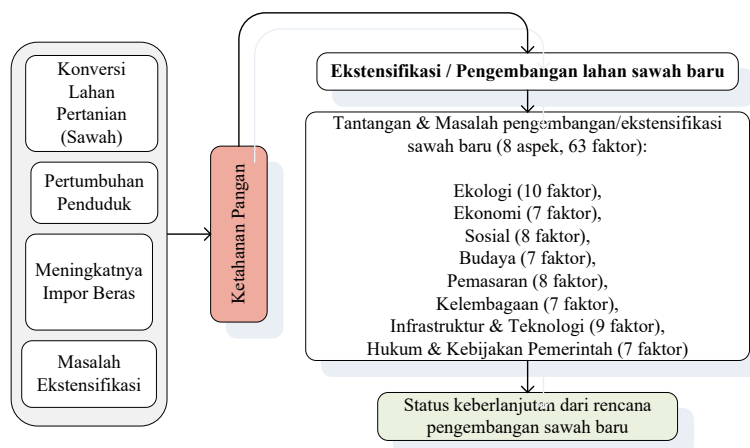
Konversi Lahan Pertanian (Sawah)

Pertumbuhan Penduduk

Meningkatnya Impor Beras

Masalah Ekstensifikasi

Ketahanan Pangan

Ekstensifikasi / Pengembangan lahan sawah baru

Tantangan & Masalah pengembangan/ekstensifikasi sawah baru (8 aspek, 63 faktor):

Ekologi (10 faktor),
Ekonomi (7 faktor),
Sosial (8 faktor),
Budaya (7 faktor),
Pemasaran (8 faktor),
Kelembagaan (7 faktor),
Infrastruktur & Teknologi (9 faktor),
Hukum & Kebijakan Pemerintah (7 faktor)

Status keberlanjutan dari rencana pengembangan sawah baru